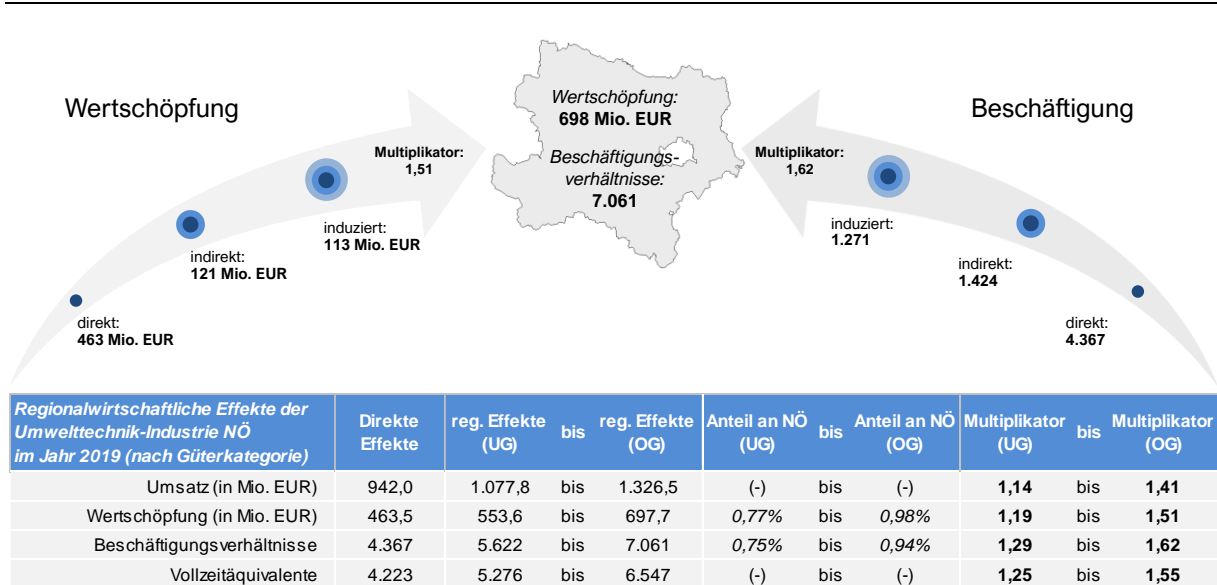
Wertschöpfung

direkt:
463 Mio. EUR

indirekt:
121 Mio. EUR

induziert:
113 Mio. EUR

Multiplikator:
1,51

Wertschöpfung:
698 Mio. EUR

Beschäftigungsverhältnisse:
7.061

Beschäftigung

Multiplikator:
1,62

induziert:
1.271

indirekt:
1.424

direkt:
4.367

| Regionalwirtschaftliche Effekte der Umwelttechnik-Industrie NÖ im Jahr 2019 (nach Güterkategorie) | Direkte Effekte | reg. Effekte (UG) | bis | reg. Effekte (OG) | Anteil an NÖ (UG) | bis | Anteil an NÖ (OG) | Multiplikator (UG) | bis | Multiplikator (OG) |
|---|---|---|---|---|---|---|---|---|---|---|
| Umsatz (in Mio. EUR) | 942,0 | 1.077,8 | bis | 1.326,5 | (-) | bis | (-) | **1,14** | bis | **1,41** |
| Wertschöpfung (in Mio. EUR) | 463,5 | 553,6 | bis | 697,7 | *0,77%* | bis | *0,98%* | **1,19** | bis | **1,51** |
| Beschäftigungsverhältnisse | 4.367 | 5.622 | bis | 7.061 | *0,75%* | bis | *0,94%* | **1,29** | bis | **1,62** |
| Vollzeitäquivalente | 4.223 | 5.276 | bis | 6.547 | (-) | bis | (-) | **1,25** | bis | **1,55** |